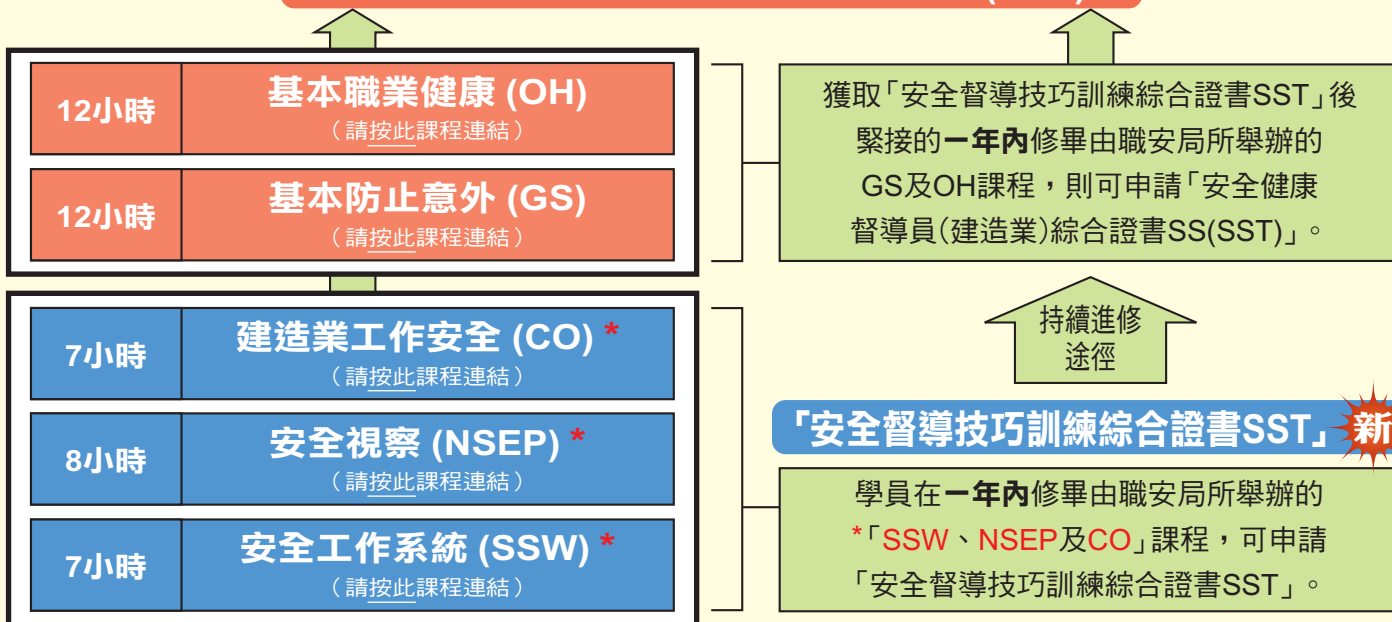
| 12小時 | 基本職業健康 (OH)（請按此課程連結） |
|---|---|
| 12小時 | 基本防止意外 (GS)（請按此課程連結） |

獲取「安全督導技巧訓練綜合證書SST」後緊接的一年內修畢由職安局所舉辦的GS及OH課程，則可申請「安全健康督導員(建造業)綜合證書SS(SST)」。

| 7小時 | 建造業工作安全 (CO) *（請按此課程連結） |
|---|---|
| 8小時 | 安全視察 (NSEP) *（請按此課程連結） |
| 7小時 | 安全工作系統 (SSW) *（請按此課程連結） |

持續進修途徑

「安全督導技巧訓練綜合證書SST」 新

學員在一年內修畢由職安局所舉辦的*「SSW、NSEP及CO」課程，可申請「安全督導技巧訓練綜合證書SST」。